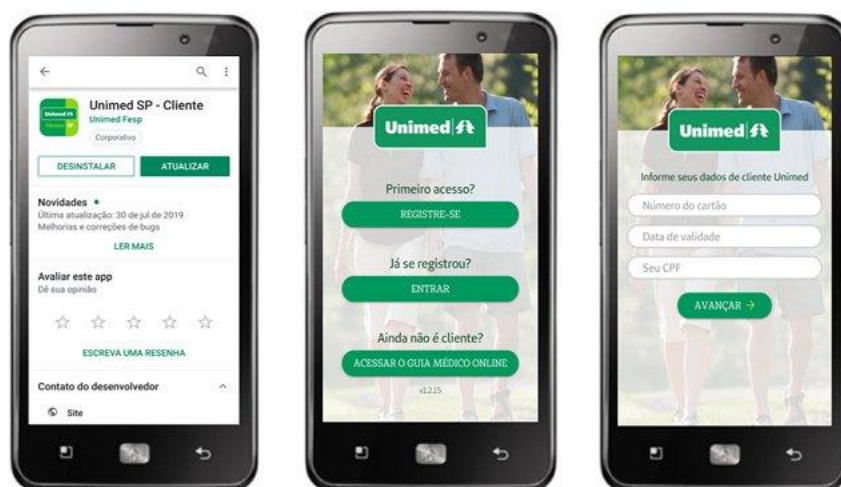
Unimed SP - Cliente
Unimed Fesp
Corporativo
DESINSTALAR
ATUALIZAR

Novidades •
Última atualização: 30 de jul de 2019
Melhorias e correções de bugs
LER MAIS

Avaliar este app
Dê sua opinião
ESCREVA UMA RESENHA

Contato do desenvolvedor
Site

Unimed

Primeiro acesso?
REGISTRE-SE
Já se registrou?
ENTRAR
Ainda não é cliente?
ACESSAR O GUIA MÉDICO ONLINE
v1.215

Unimed

Informe seus dados de cliente Unimed
Número do cartão
Data de validade
Seu CPF
AVANÇAR →